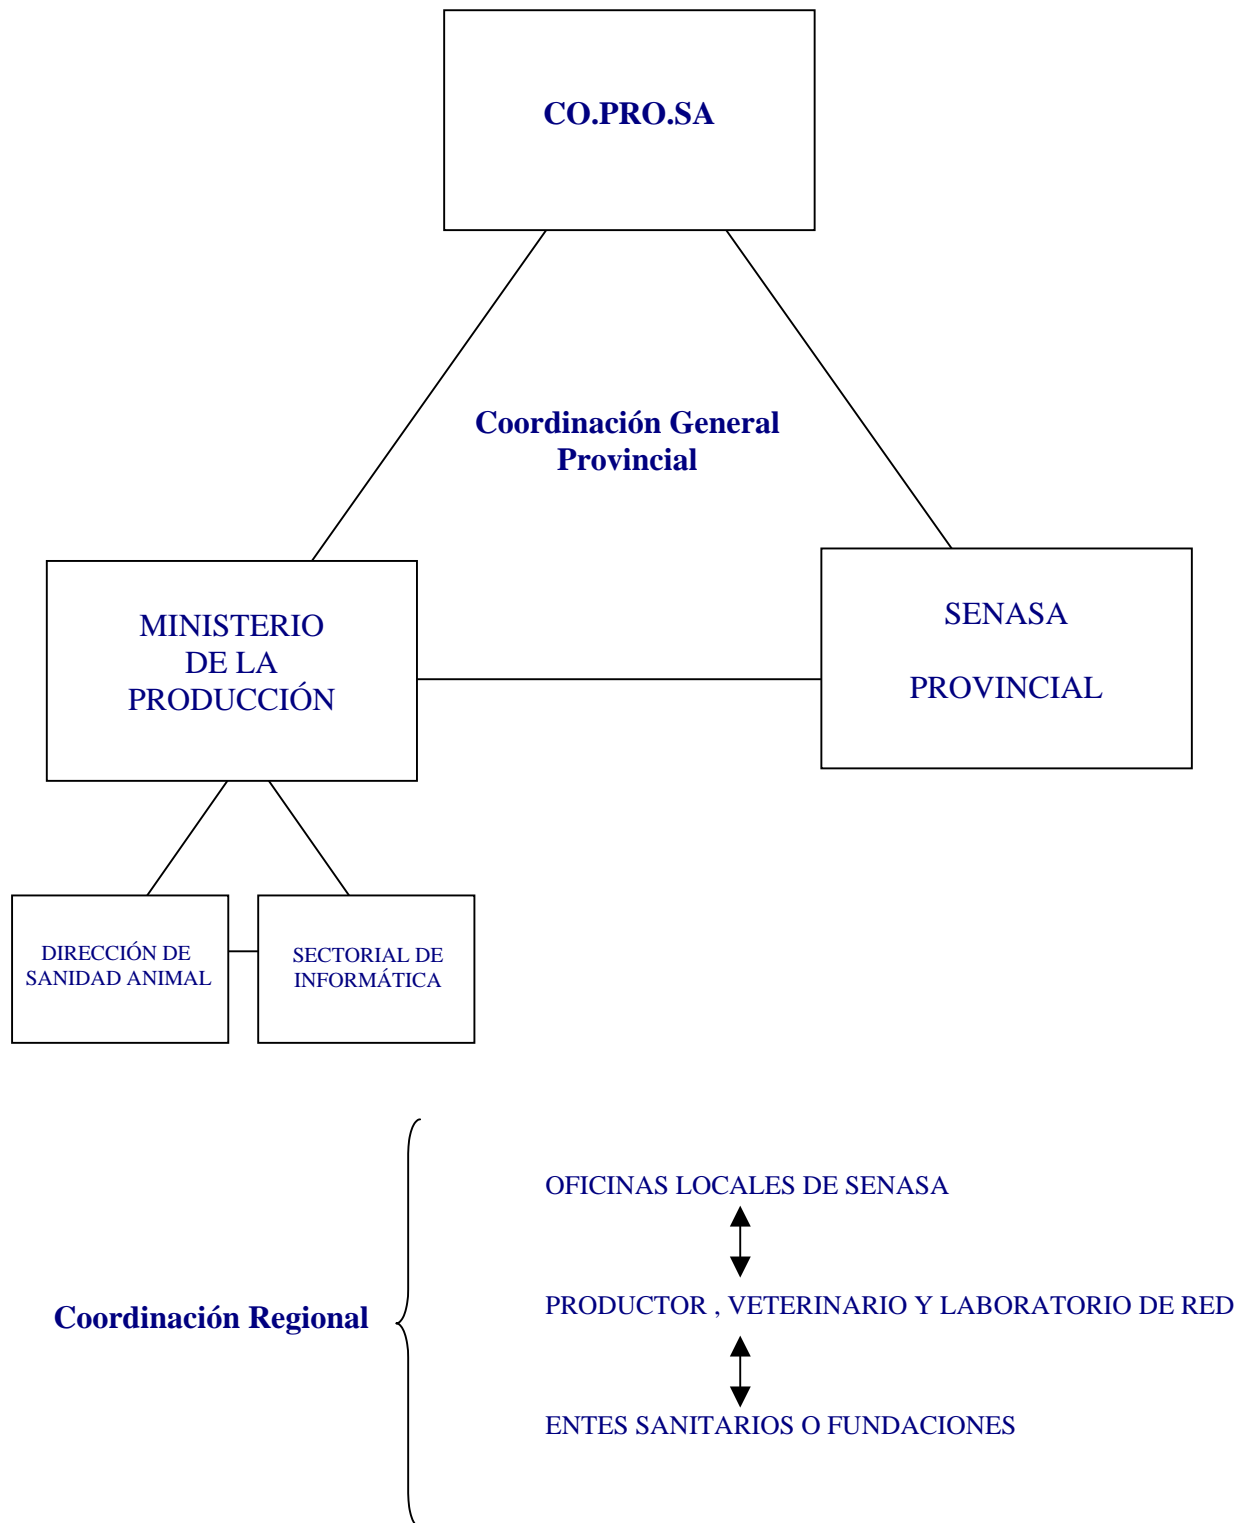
CO.PRO.SA

Coordinación General Provincial

MINISTERIO DE LA PRODUCCIÓN

SENASA

PROVINCIAL

DIRECCIÓN DE SANIDAD ANIMAL

SECTORIAL DE INFORMÁTICA

Coordinación Regional

OFICINAS LOCALES DE SENASA

PRODUCTOR , VETERINARIO Y LABORATORIO DE RED

ENTES SANITARIOS O FUNDACIONES